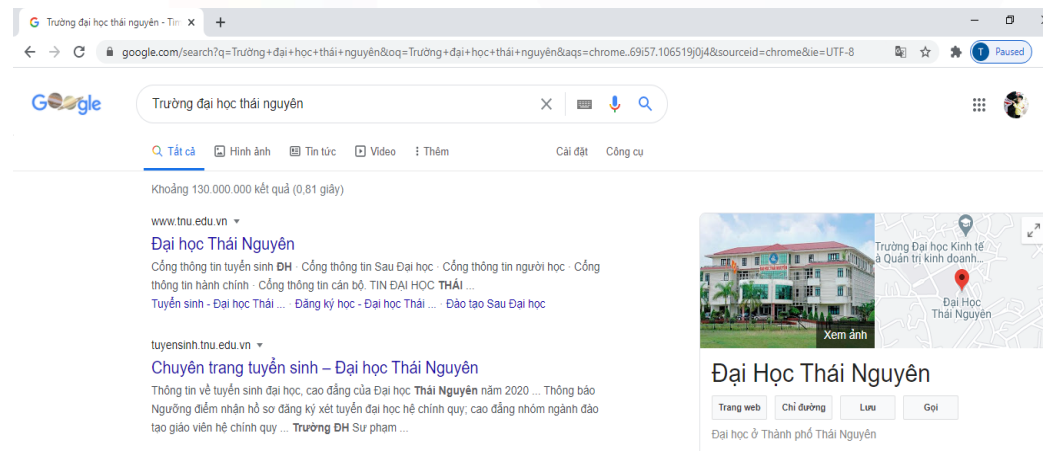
Trường đại học thái nguyên - Tìm ×
+

google.com/search?q=Trường+đại+học+thái+nguyên&oq=Trường+đại+học+thái+nguyên&aqs=chrome..69i57.106519j0j4&sourceid=chrome&ie=UTF-8

T Paused

Google

Trường đại học thái nguyên

Tất cả Hình ảnh Tin tức Video Thêm Cài đặt Công cụ

Khoảng 130.000.000 kết quả (0,81 giây)

www.tnu.edu.vn ▾
Đại học Thái Nguyên
Cổng thông tin tuyển sinh ĐH · Cổng thông tin Sau Đại học · Cổng thông tin người học · Cổng thông tin hành chính · Cổng thông tin cán bộ. TIN ĐẠI HỌC THÁI ...
Tuyển sinh - Đại học Thái ... · Đăng ký học - Đại học Thái ... · Đào tạo Sau Đại học

tuyensinh.tnu.edu.vn ▾
Chuyên trang tuyển sinh – Đại học Thái Nguyên
Thông tin về tuyển sinh đại học, cao đẳng của Đại học Thái Nguyên năm 2020 ... Thông báo Ngưỡng điểm nhận hồ sơ đăng ký xét tuyển đại học hệ chính quy; cao đẳng nhóm ngành đào tạo giáo viên hệ chính quy ... Trường ĐH Sư phạm ...

Trường Đại học Kinh tế & Quản trị kinh doanh...
Đại Học Thái Nguyên
Xem ảnh

Đại Học Thái Nguyên
Trang web Chỉ đường Lưu Gọi
Đại học ở Thành phố Thái Nguyên